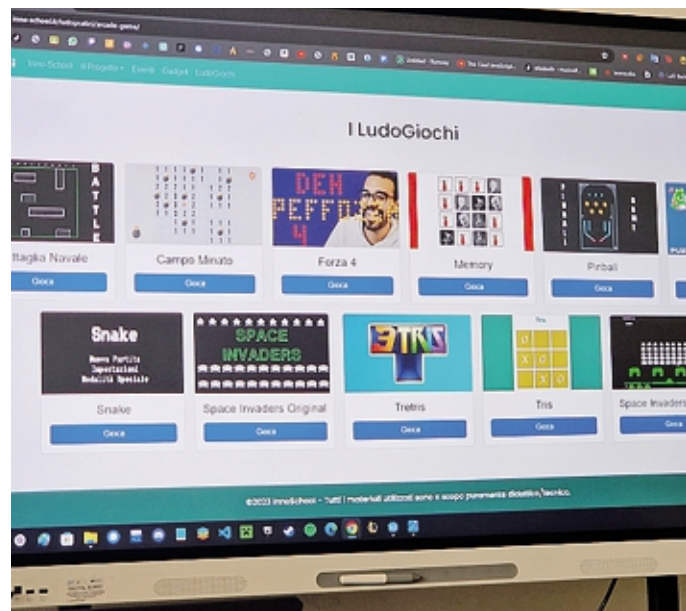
Inno-School Il Progetto Eventi Gadget LudoGiochi

I LudoGiochi

BATTLE

ttaglia Navale

Gioca

Campo Minato

Gioca

DEH PEFFO 4

Forza 4

Gioca

Memory

Gioca

Pinball

Gioca

Snake

Nuova Partita
Impostazioni
Modalità Speciale

Snake

Gioca

SPACE INVADERS

Space Invaders Original

Gioca

TETRIS

Tretris

Gioca

Tris

X O
X O
X O

Tris

Gioca

Space Invaders

Gioca

©2023 InnoSchool - Tutti i materiali utilizzati sono a scopo puramente didattico/tecnico.